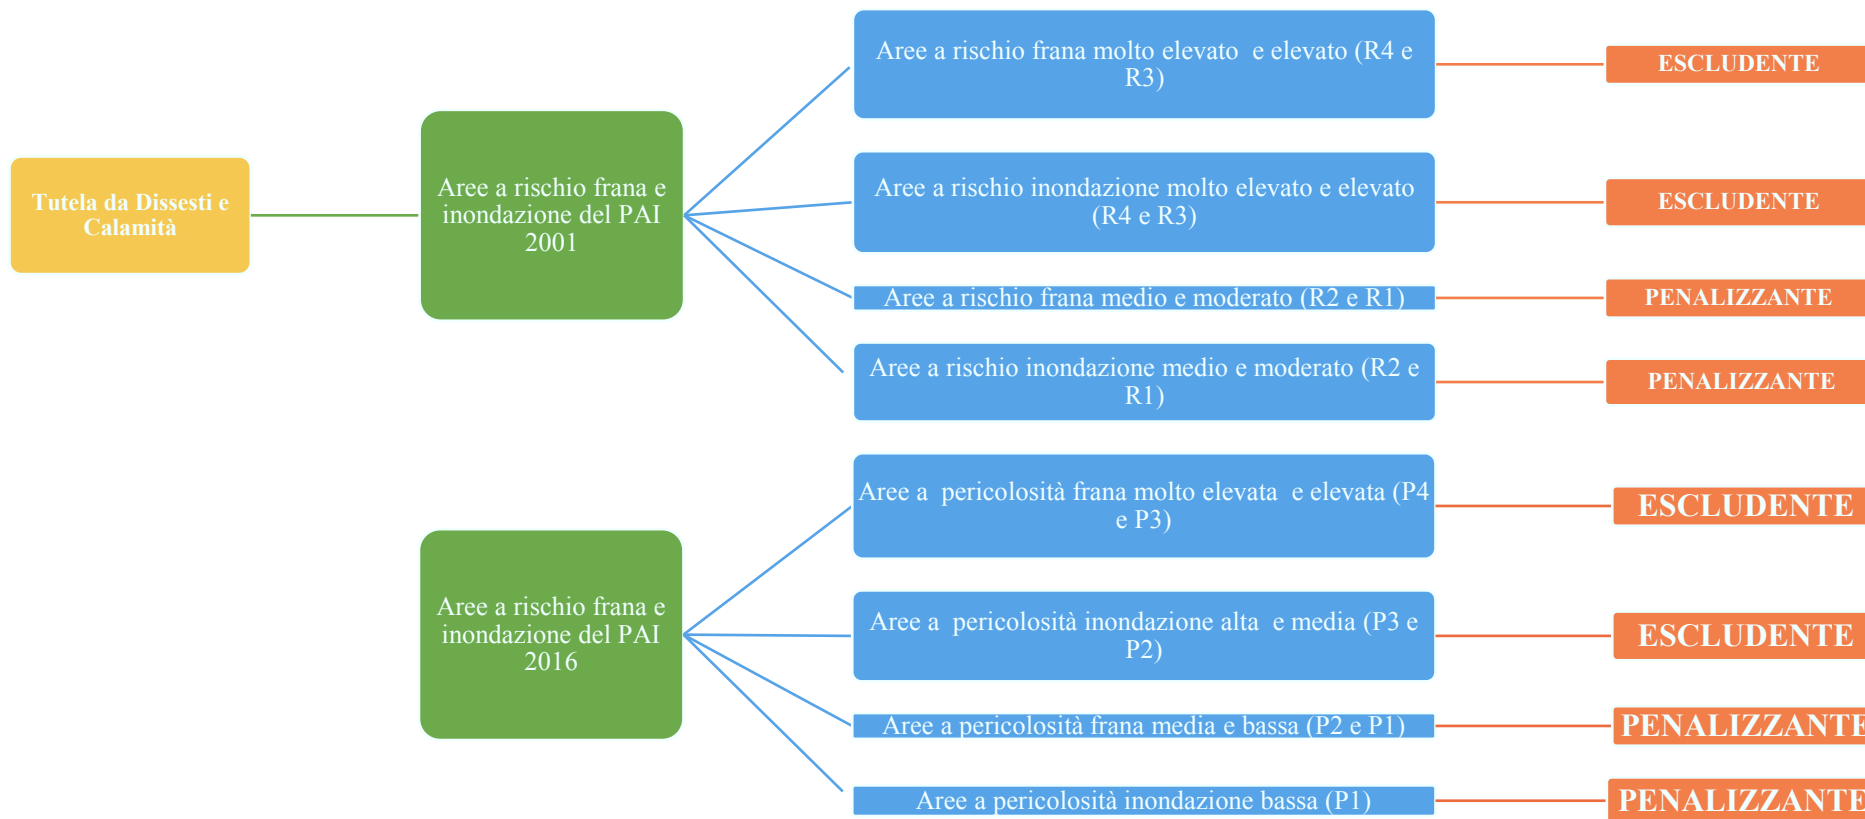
Tutela da Dissesti e Calamità

Aree a rischio frana e inondazione del PAI 2001

Aree a rischio frana molto elevato e elevato (R4 e R3)

ESCLUDENTE

Aree a rischio inondazione molto elevato e elevato (R4 e R3)

ESCLUDENTE

Aree a rischio frana medio e moderato (R2 e R1)

PENALIZZANTE

Aree a rischio inondazione medio e moderato (R2 e R1)

PENALIZZANTE

Aree a rischio frana e inondazione del PAI 2016

Aree a pericolosità frana molto elevata e elevata (P4 e P3)

ESCLUDENTE

Aree a pericolosità inondazione alta e media (P3 e P2)

ESCLUDENTE

Aree a pericolosità frana media e bassa (P2 e P1)

PENALIZZANTE

Aree a pericolosità inondazione bassa (P1)

PENALIZZANTE